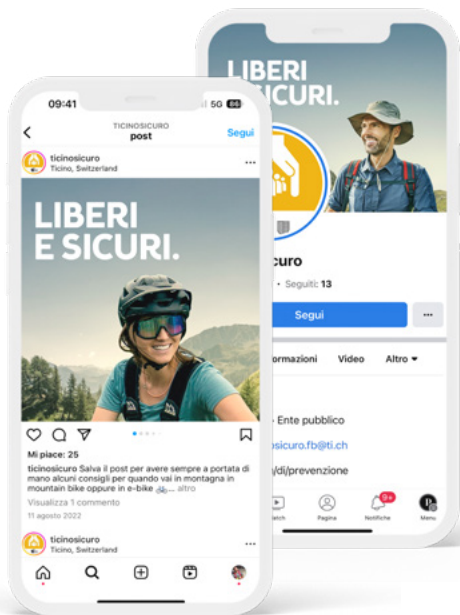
09:41
5G 84

TICINOSICURO
post
Segui

ticinosicuro
Ticino, Switzerland

LIBERI
E SICURI.

Mi piace: 25
ticinosicuro Salva il post per avere sempre a portata di mano alcuni consigli per quando vai in montagna in mountain bike oppure in e-bike ... altro
Visualizza 1 commento
11 agosto 2022

ticinosicuro
Ticino, Switzerland

LIBERI
SICURI.

curo
Seguiti: 13

Segui
...

ormazioni
Video
Altro

Ente pubblico
sicuro.fb@ti.ch
/di/prevenzione

atch
Pagina
9+
Notifiche
Menu